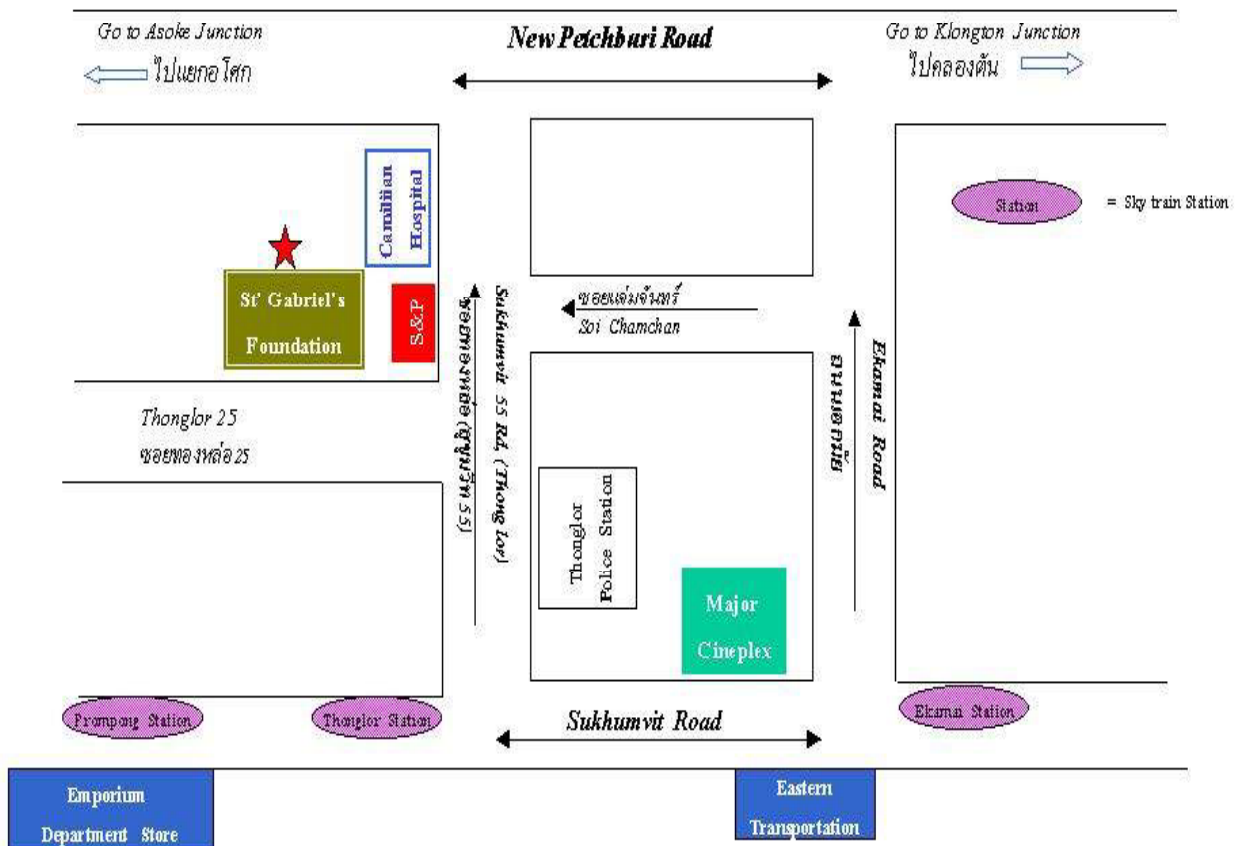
Go to Asoke Junction
ไปแยกอโศก

New Petchburi Road

Go to Klongton Junction
ไปคลองตัน

Camillian Hospital

Station

= Sky train Station

St' Gabriel's Foundation

S&P

ซอยทองหล่อ (สุขุมวิท 55)

Sukhumvit 55 Rd. (Thong lor)

ซอยแช่มจันทร์
Soi Chamchan

ถนนเอกมัย

Ekamai Road

Thonglor 25
ซอยทองหล่อ 25

Thonglor Police Station

Major Cineplex

Prompong Station

Thonglor Station

Sukhumvit Road

Ekamai Station

Emporium Department Store

Eastern Transportation